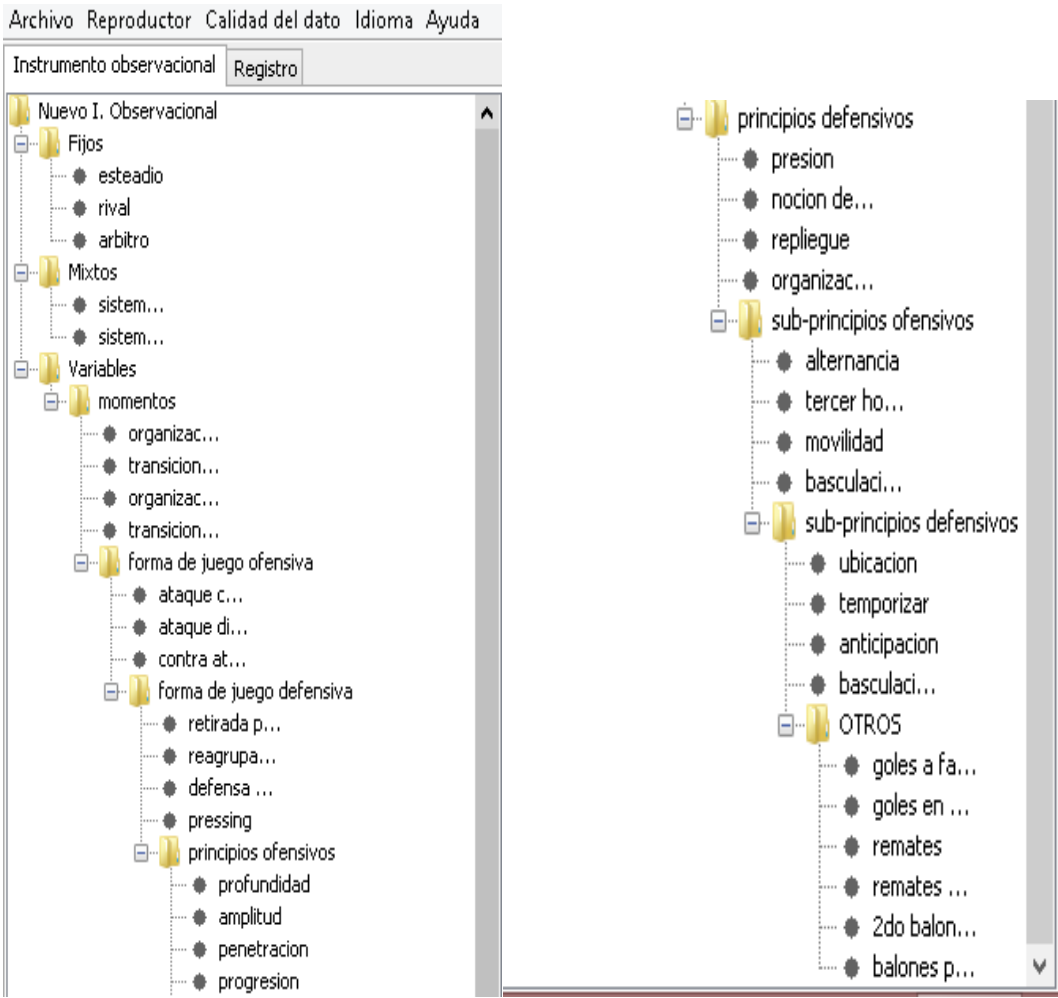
Archivo Reproductor Calidad del dato Idioma Ayuda
Instrumento observacional Registro
Nuevo I. Observacional
Fijos
esteadio
rival
arbitro
Mixtos
sistem...
sistem...
Variables
momentos
organizac...
transicion...
organizac...
transicion...
forma de juego ofensiva
ataque c...
ataque di...
contra at...
forma de juego defensiva
retirada p...
reagrupa...
defensa ...
pressing
principios ofensivos
profundidad
amplitud
penetracion
progresion

principios defensivos
presion
nocion de...
repliegue
organizac...
sub-principios ofensivos
alternancia
tercer ho...
movilidad
basculaci...
sub-principios defensivos
ubicacion
temporizar
anticipacion
basculaci...
OTROS
goles a fa...
goles en ...
remates
remates ...
2do balon...
balones p...